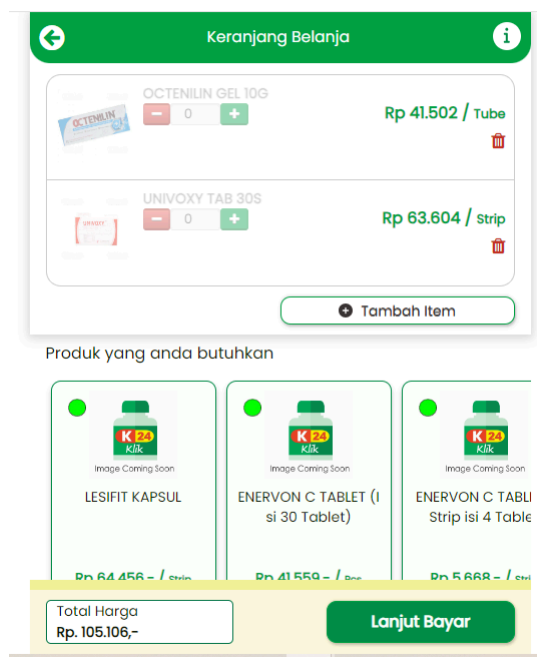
Keranjang Belanja

OCTENILIN GEL 10G
0
Rp 41.502 / Tube

UNIVOXY TAB 30S
0
Rp 63.604 / Strip

Tambah Item

Produk yang anda butuhkan

K24 Klik
Image Coming Soon
LESIFIT KAPSUL
Rp 64.456,- / Strip

K24 Klik
Image Coming Soon
ENERVON C TABLET (Isi 30 Tablet)
Rp 41.559,- / Pcs

K24 Klik
Image Coming Soon
ENERVON C TABL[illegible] Strip isi 4 Table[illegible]
Rp 5.668,- / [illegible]

Total Harga
Rp. 105.106,-

Lanjut Bayar